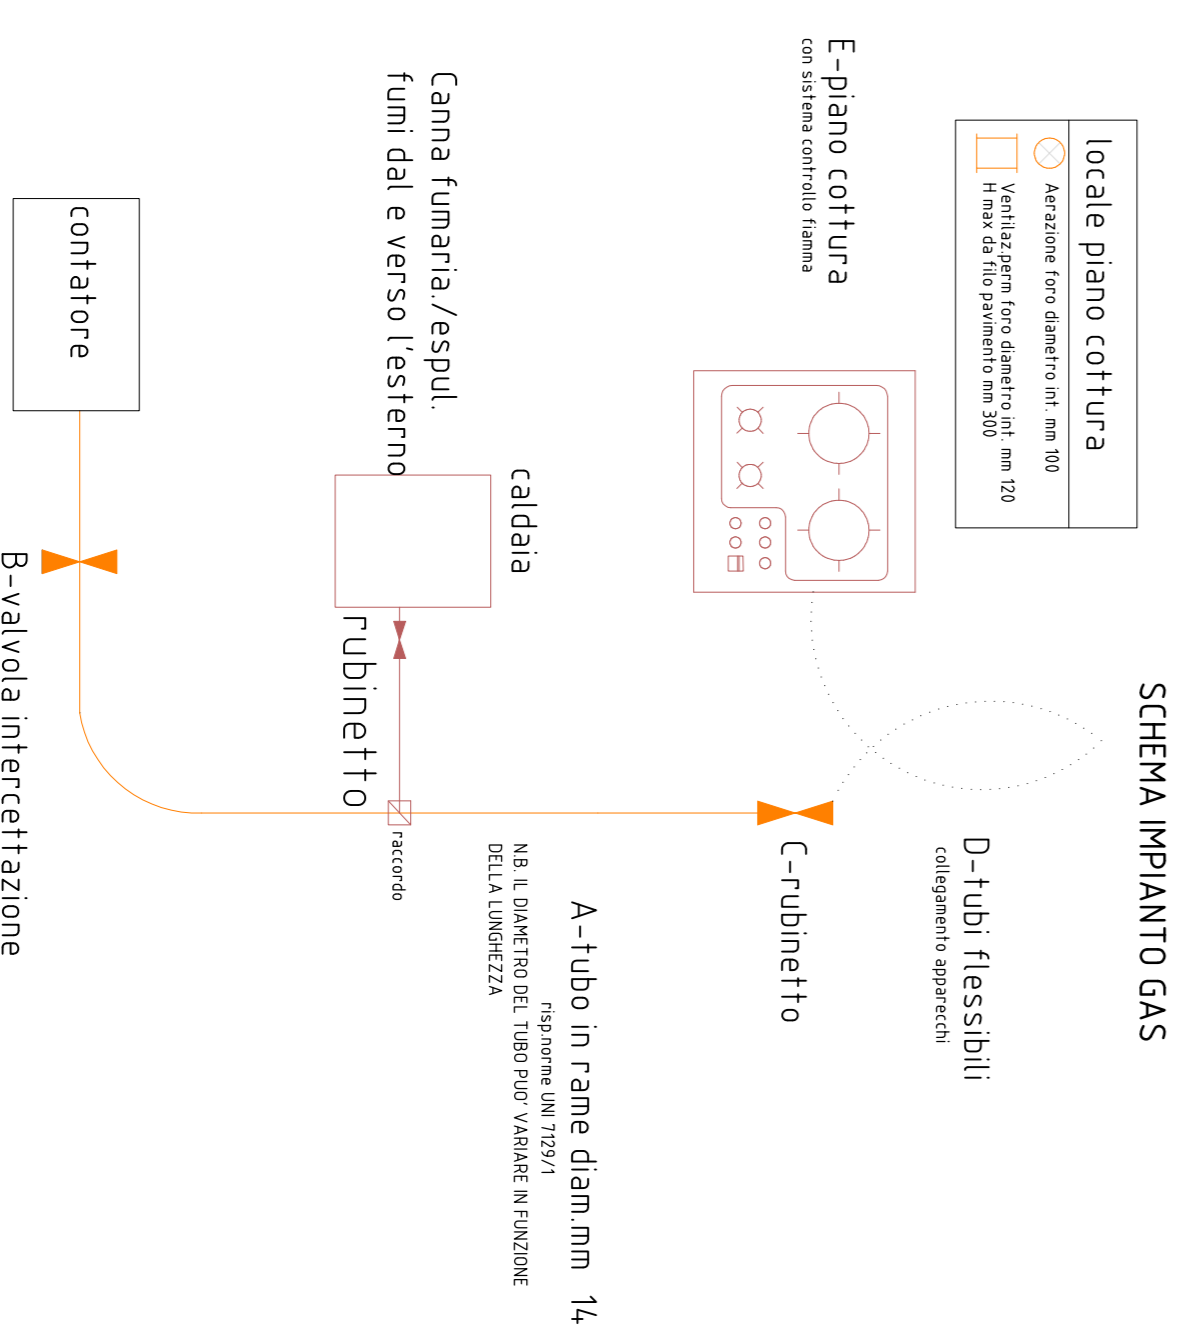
SCHEMA IMPIANTO GAS

locale piano cottura

Aerazione foro diametro int. mm 100

Ventilaz.perm foro diametro int. mm 120
H max da filo pavimento mm 300

E-piano cottura
con sistema controllo fiamma

D-tubi flessibili
collegamento apparecchi

C-rubinetto

Canna fumaria./espul.
fumi dal e verso l'esterno

caldaia

rubinetto

raccordo

A-tubo in rame diam.mm 14
risp.norme UNI 7129/1

N.B. IL DIAMETRO DEL TUBO PUO' VARIARE IN FUNZIONE DELLA LUNGHEZZA

contatore

B-valvola intercettazione